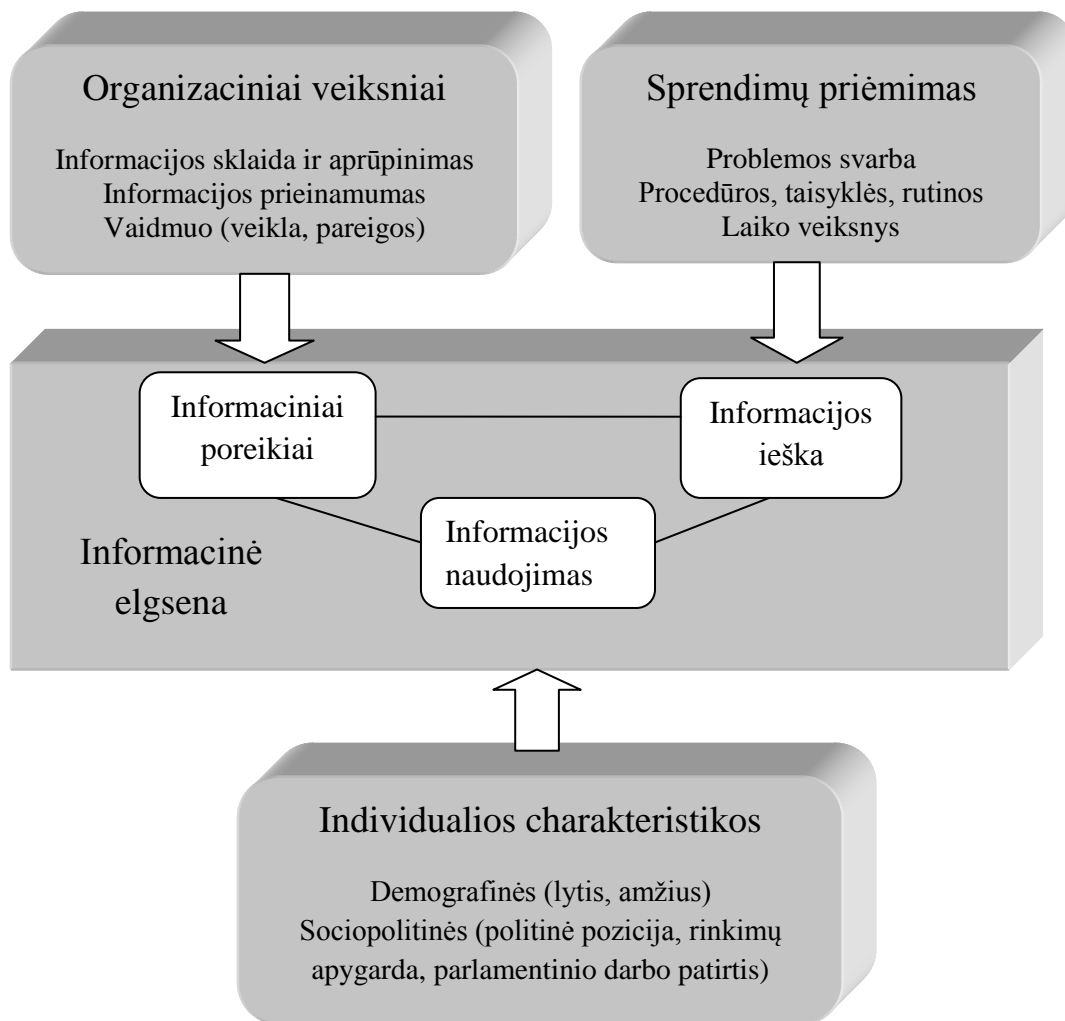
Organizaciniai veiksniai

Informacijos sklaida ir aprūpinimas
Informacijos prieinamumas
Vaidmuo (veikla, pareigos)

Sprendimų priėmimas

Problemos svarba
Procedūros, taisyklės, rutinos
Laiko veiksnys

Informaciniai poreikiai

Informacijos ieška

Informacijos naudojimas

Informacinė elgsena

Individualios charakteristikos

Demografinės (lytis, amžius)
Sociopolitinės (politinė pozicija, rinkimų apygarda, parlamentinio darbo patirtis)